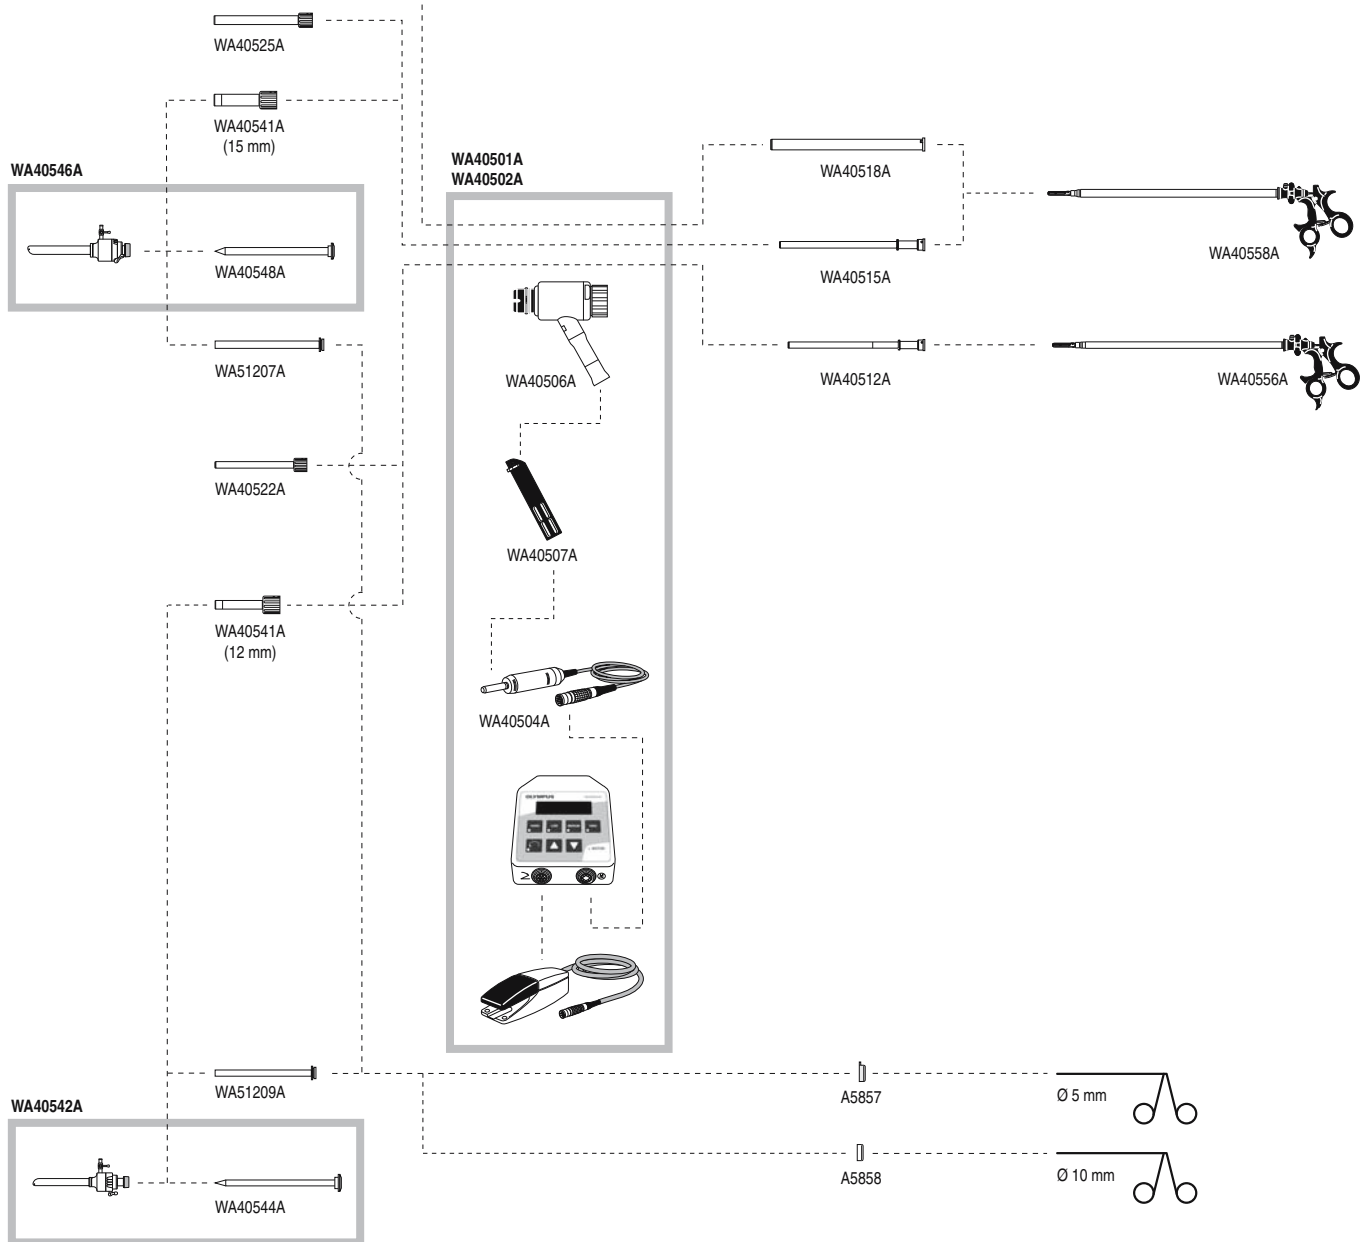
WA40525A

WA40541A
(15 mm)

WA40546A

WA40548A

WA51207A

WA40522A

WA40541A
(12 mm)

WA51209A

WA40542A

WA40544A

WA40501A
WA40502A

WA40506A

WA40507A

WA40504A

WA40518A

WA40515A

WA40512A

WA40558A

WA40556A

A5857

Ø 5 mm

A5858

Ø 10 mm